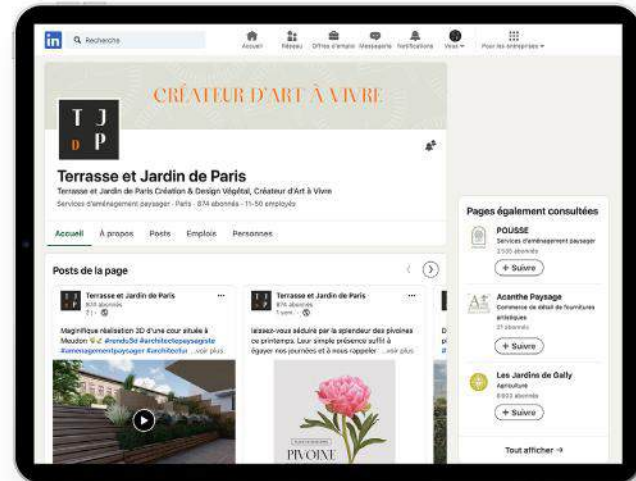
in Recherche

Accueil Réseau Offres d'emploi Messagerie Notifications Vous Pour les entreprises

CRÉATEUR D'ART À VIVRE

T J
D P

Terrasse et Jardin de Paris

Terrasse et Jardin de Paris Création & Design Végétal, Créateur d'Art à Vivre

Services d'aménagement paysager · Paris · 874 abonnés · 11-50 employés

Accueil À propos Posts Emplois Personnes

Posts de la page

Terrasse et Jardin de Paris
874 abonnés
3 j ·

Magnifique réalisation 3D d'une cour située à Meudon #rendu3d #architectepaysagiste #amenagementpaysager #architectur ...voir plus

Terrasse et Jardin de Paris
874 abonnés
1 sem ·

laissez-vous séduire par la splendeur des pivoines ce printemps. Leur simple présence suffit à égayer nos journées et à nous rappeler ...voir plus

PIVOINE

Pages également consultées

POUSSE
Services d'aménagement paysager
2 530 abonnés
+ Suivre

Acanthe Paysage
Commerce de détail de fournitures artistiques
21 abonnés
+ Suivre

Les Jardins de Gally
Agriculture
8 603 abonnés
+ Suivre

Tout afficher →